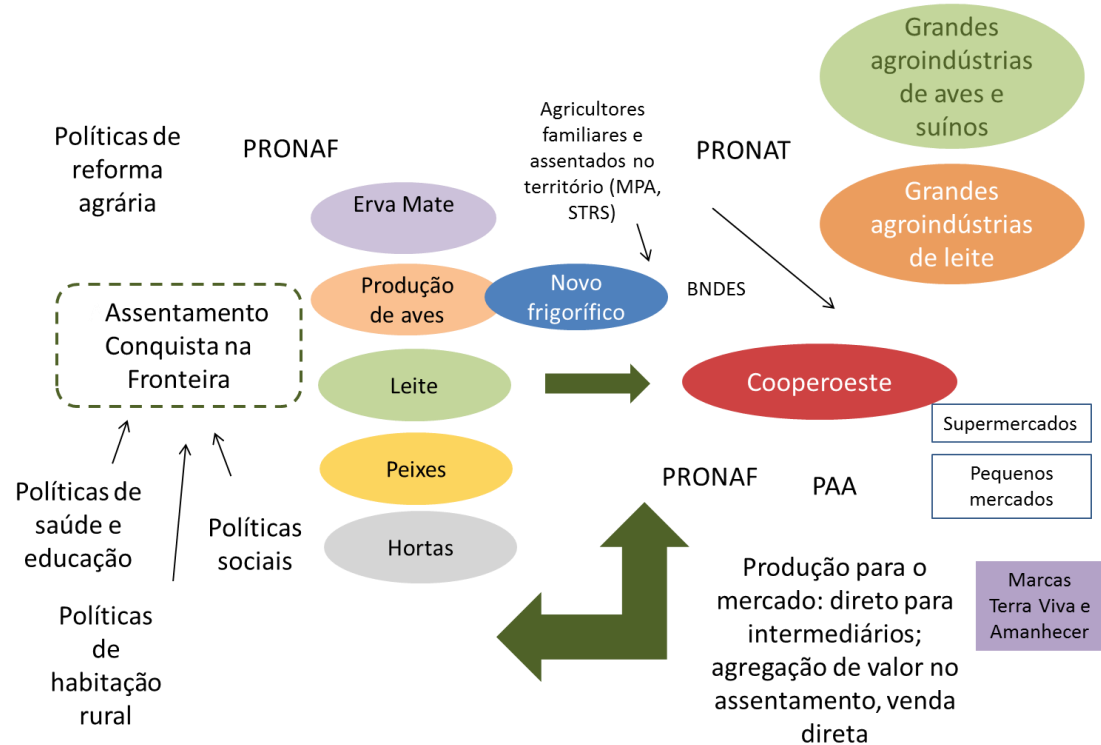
Grandes agroindústrias de aves e suínos

Políticas de reforma agrária

PRONAF

Agricultores familiares e assentados no território (MPA, STRS)

PRONAT

Grandes agroindústrias de leite

Erva Mate

Produção de aves

Novo frigorífico

BNDES

Assentamento Conquista na Fronteira

Leite

Cooperoeste

Supermercados

Peixes

PRONAF

PAA

Pequenos mercados

Políticas de saúde e educação

Políticas sociais

Hortas

Produção para o mercado: direto para intermediários; agregação de valor no assentamento, venda direta

Marcas Terra Viva e Amanhecer

Políticas de habitação rural